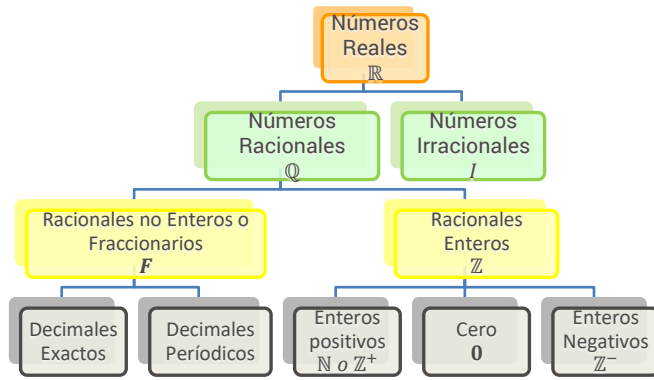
Números Reales
$\mathbb{R}$

Números Racionales
$\mathbb{Q}$

Números Irracionales
$I$

Racionales no Enteros o Fraccionarios
$\boldsymbol{F}$

Racionales Enteros
$\mathbb{Z}$

Decimales Exactos

Decimales Períodicos

Enteros positivos
$\mathbb{N}\ o\ \mathbb{Z}^+$

Cero
$\mathbf{0}$

Enteros Negativos
$\mathbb{Z}^-$